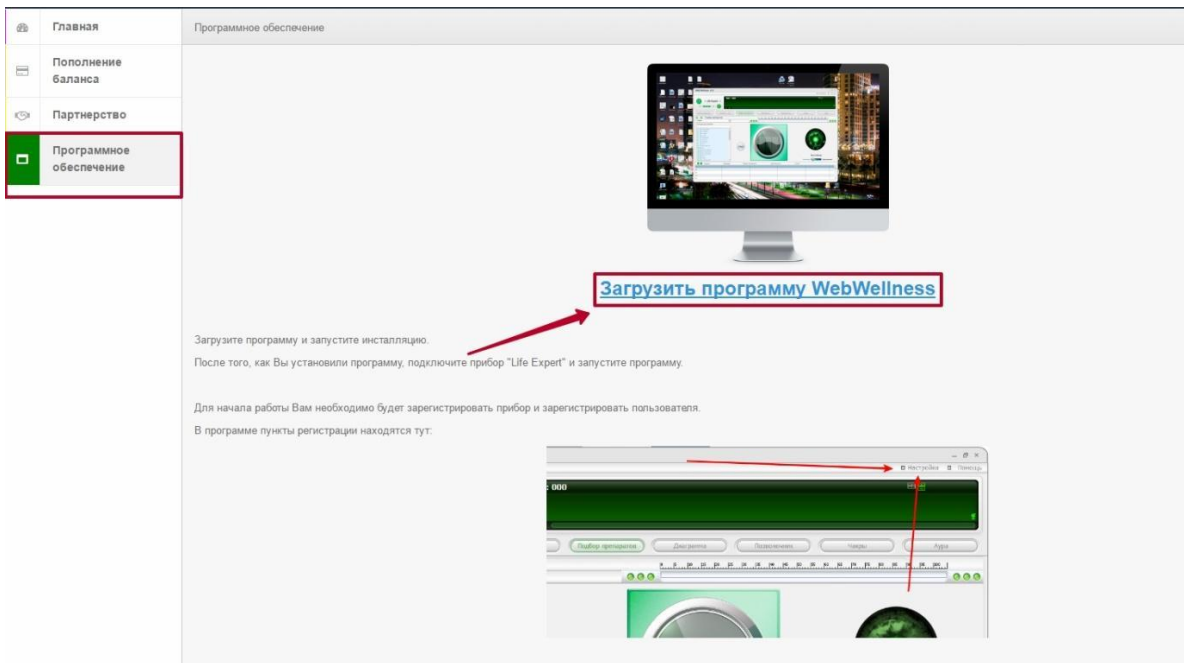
Главная

Пополнение баланса

Партнерство

Программное обеспечение

Программное обеспечение

Загрузить программу WebWellness

Загрузите программу и запустите инсталляцию.

После того, как Вы установили программу, подключите прибор "Life Expert" и запустите программу.

Для начала работы Вам необходимо будет зарегистрировать прибор и зарегистрировать пользователя.

В программе пункты регистрации находятся тут:

Настройки Помощь

000

Подбор препаратов Диагностика Позвоночник Чакры Аура